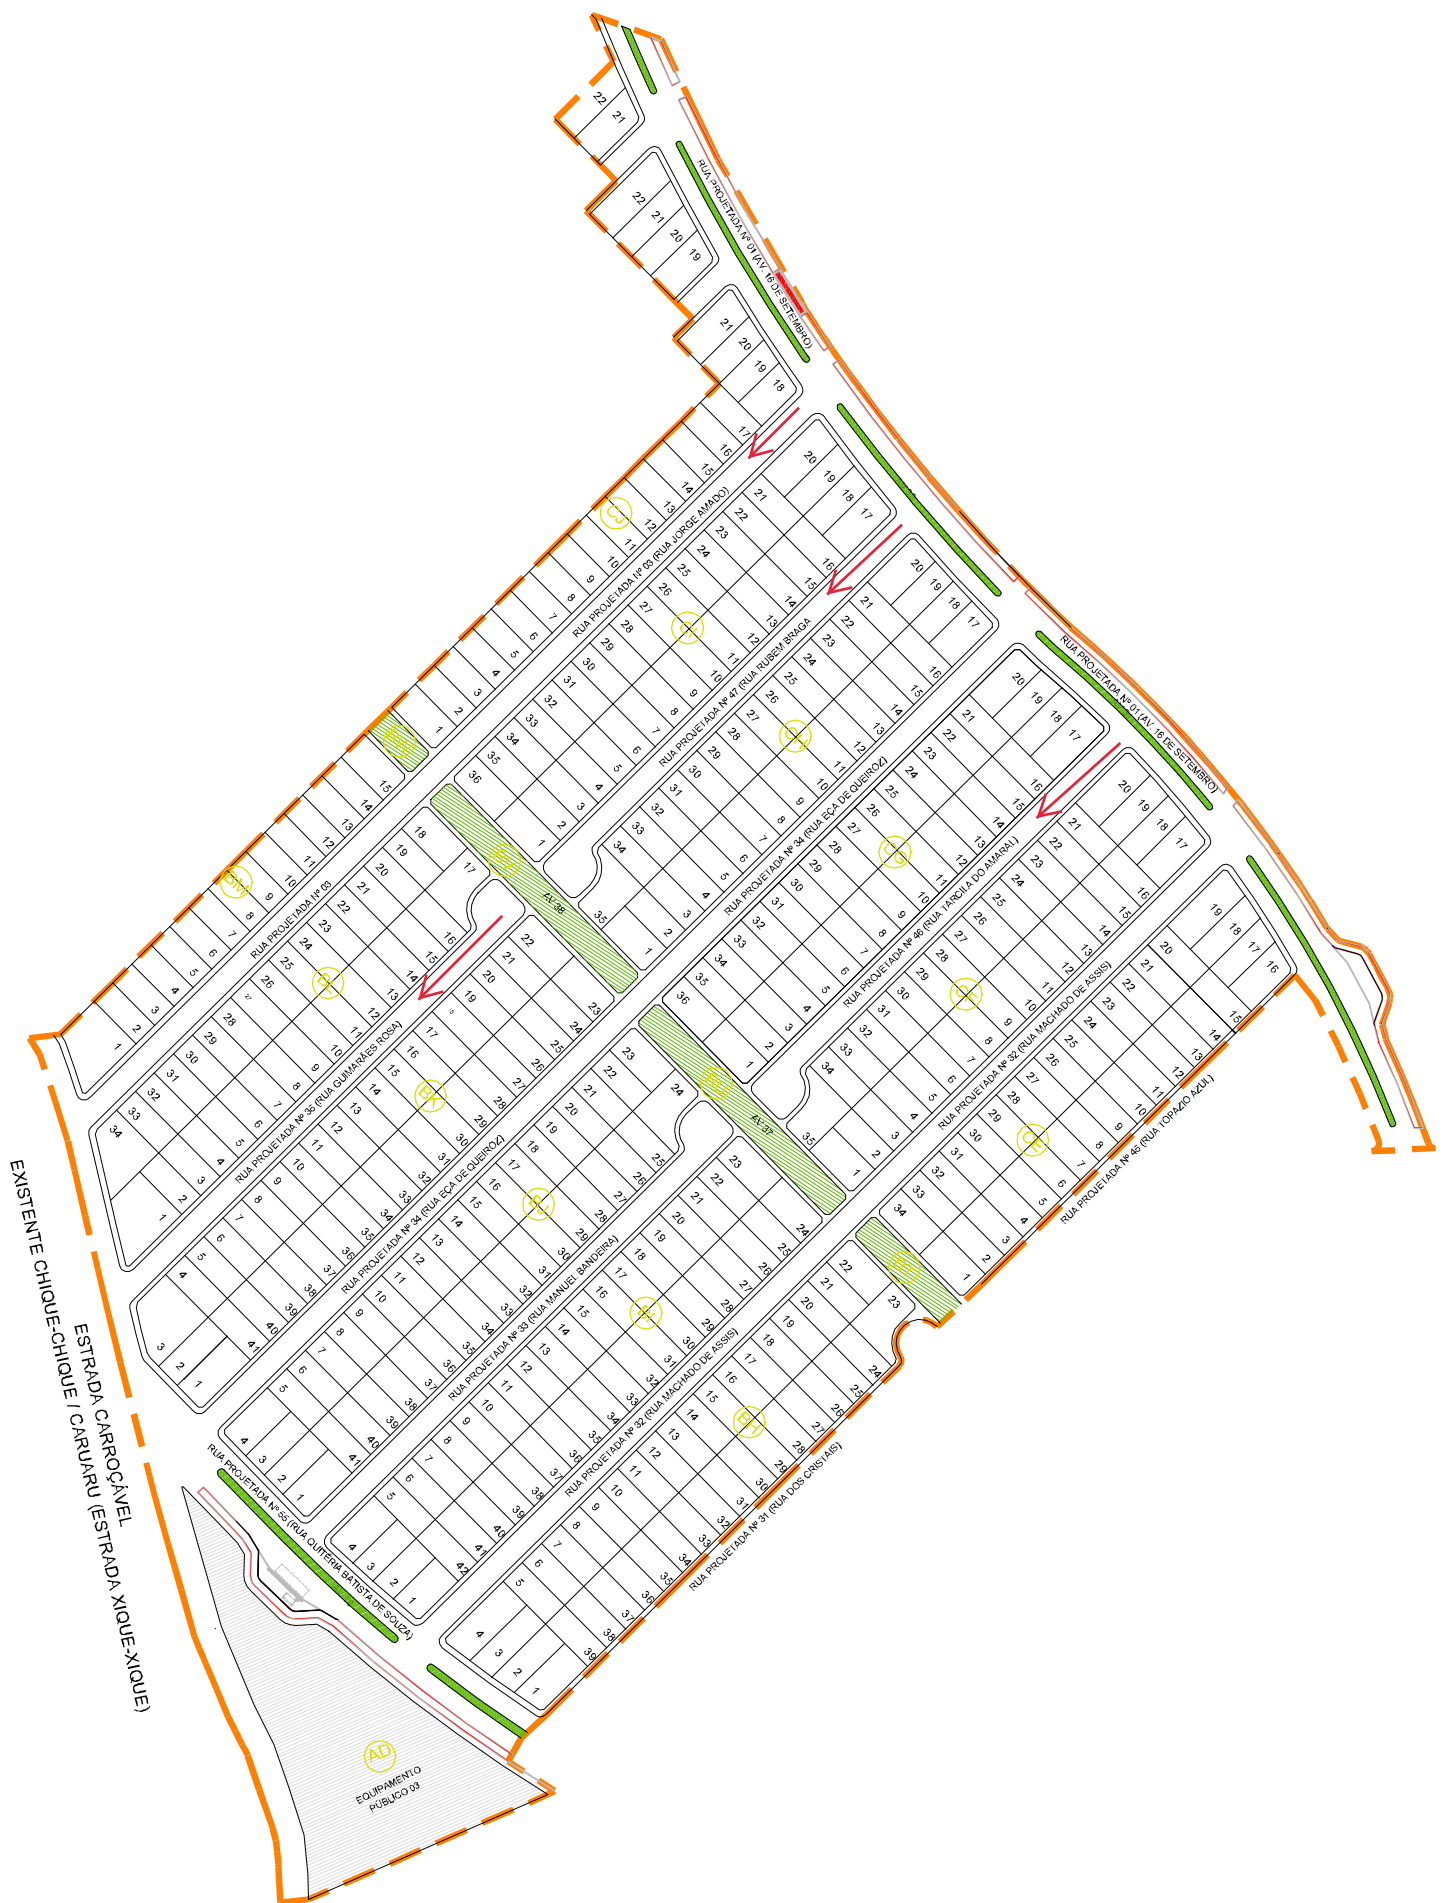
RUA PROJETADA Nº 01 (AV. 16 DE SETEMBRO)

RUA PROJETADA Nº 01 (AV. 16 DE SETEMBRO)

RUA PROJETADA Nº 03 (RUA JORGE AMADO)

RUA PROJETADA Nº 47 (RUA RUBEM BRAGA

RUA PROJETADA Nº 34 (RUA EÇA DE QUEIROZ)

RUA PROJETADA Nº 46 (RUA TARCÍLIA DO AMARAL)

RUA PROJETADA Nº 32 (RUA MACHADO DE ASSIS)

RUA PROJETADA Nº 46 (RUA TOPÁZIO AZUL)

RUA PROJETADA Nº 03

RUA PROJETADA Nº 36 (RUA GUIMARÃES ROSA)

RUA PROJETADA Nº 34 (RUA EÇA DE QUEIROZ)

RUA PROJETADA Nº 33 (RUA MANUEL BANDEIRA)

RUA PROJETADA Nº 32 (RUA MACHADO DE ASSIS)

RUA PROJETADA Nº 31 (RUA DOS CRISTAIS)

RUA PROJETADA Nº 55 (RUA QUITÉRIA BATISTA DE SOUZA)

AV. 38

AV. 37

CJ CI CH CG CF CE CM CL CK BX BU BV BW BY BT BZ CD AD

EQUIPAMENTO PÚBLICO 03

ESTRADA CARROÇÁVEL
EXISTENTE CHIQUE-CHIQUE / CARUARU (ESTRADA XIQUE-XIQUE)